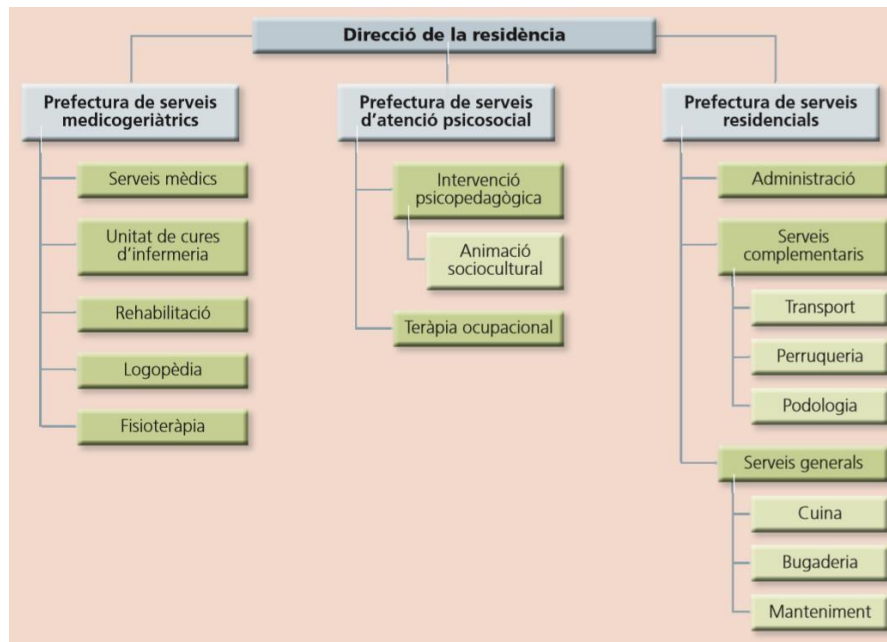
Direcció de la residència

Prefectura de serveis medicogeriàtrics

Serveis mèdics

Unitat de cures d'infermeria

Rehabilitació

Logopèdia

Fisioteràpia

Prefectura de serveis d'atenció psicosocial

Intervenció psicopedagògica

Animació sociocultural

Teràpia ocupacional

Prefectura de serveis residencials

Administració

Serveis complementaris

Transport

Perruqueria

Podologia

Serveis generals

Cuina

Bugaderia

Manteniment